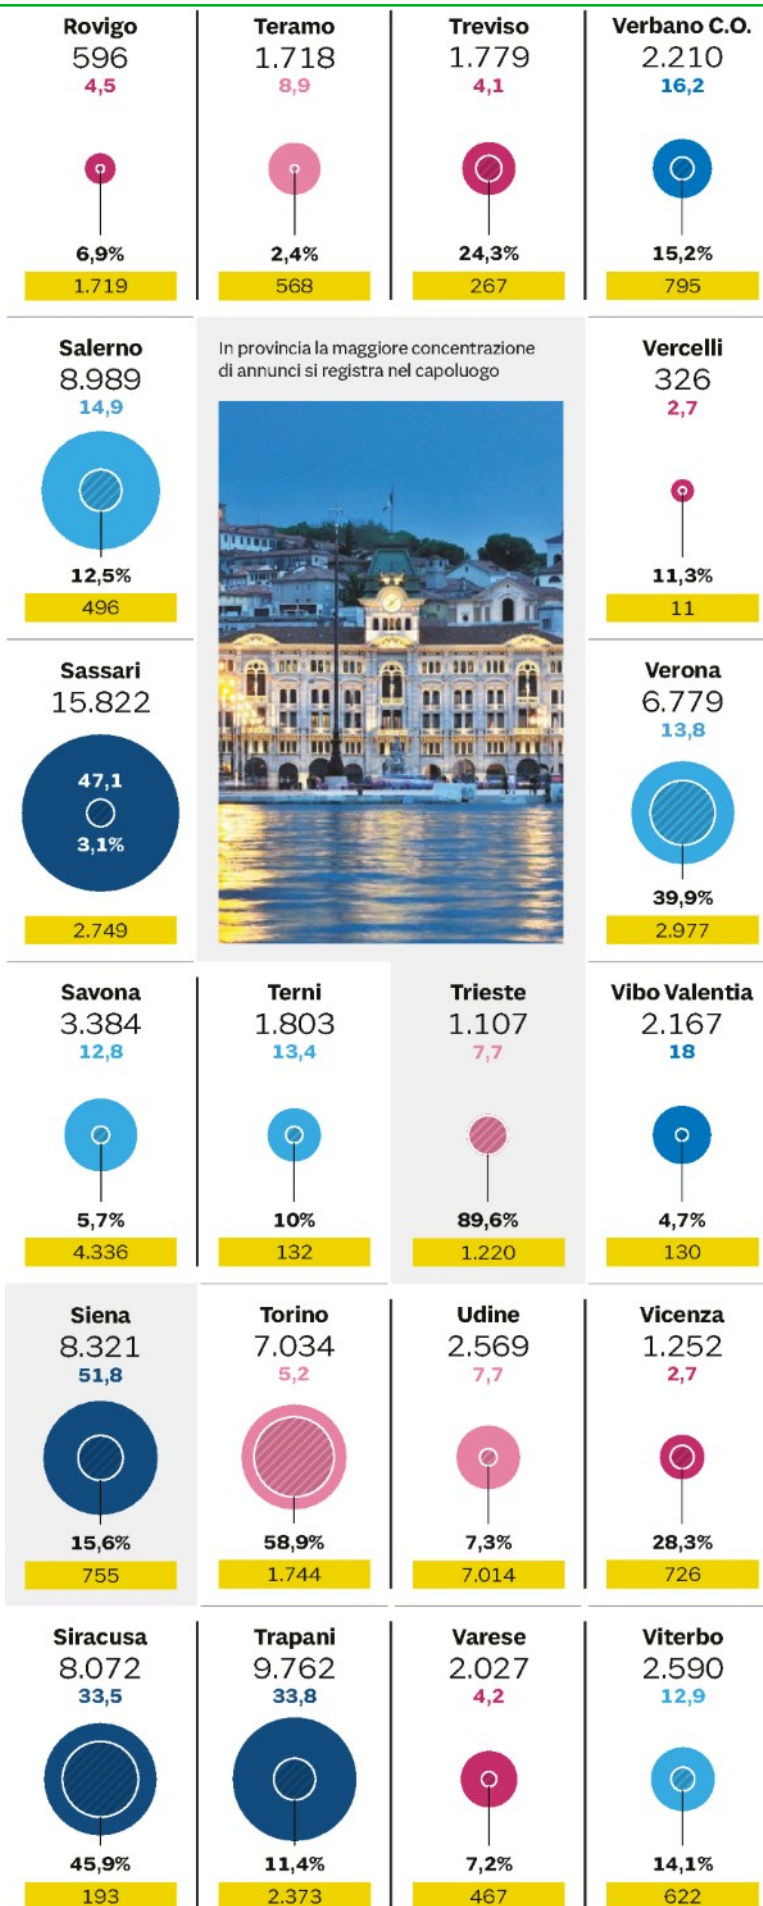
Rovigo
596
4,5
6,9%
1.719

Teramo
1.718
8,9
2,4%
568

Treviso
1.779
4,1
24,3%
267

Verbano C.O.
2.210
16,2
15,2%
795

Salerno
8.989
14,9
12,5%
496

In provincia la maggiore concentrazione di annunci si registra nel capoluogo

Vercelli
326
2,7
11,3%
11

Sassari
15.822
47,1
3,1%
2.749

Verona
6.779
13,8
39,9%
2.977

Savona
3.384
12,8
5,7%
4.336

Terni
1.803
13,4
10%
132

Trieste
1.107
7,7
89,6%
1.220

Vibo Valentia
2.167
18
4,7%
130

Siena
8.321
51,8
15,6%
755

Torino
7.034
5,2
58,9%
1.744

Udine
2.569
7,7
7,3%
7.014

Vicenza
1.252
2,7
28,3%
726

Siracusa
8.072
33,5
45,9%
193

Trapani
9.762
33,8
11,4%
2.373

Varese
2.027
4,2
7,2%
467

Viterbo
2.590
12,9
14,1%
622